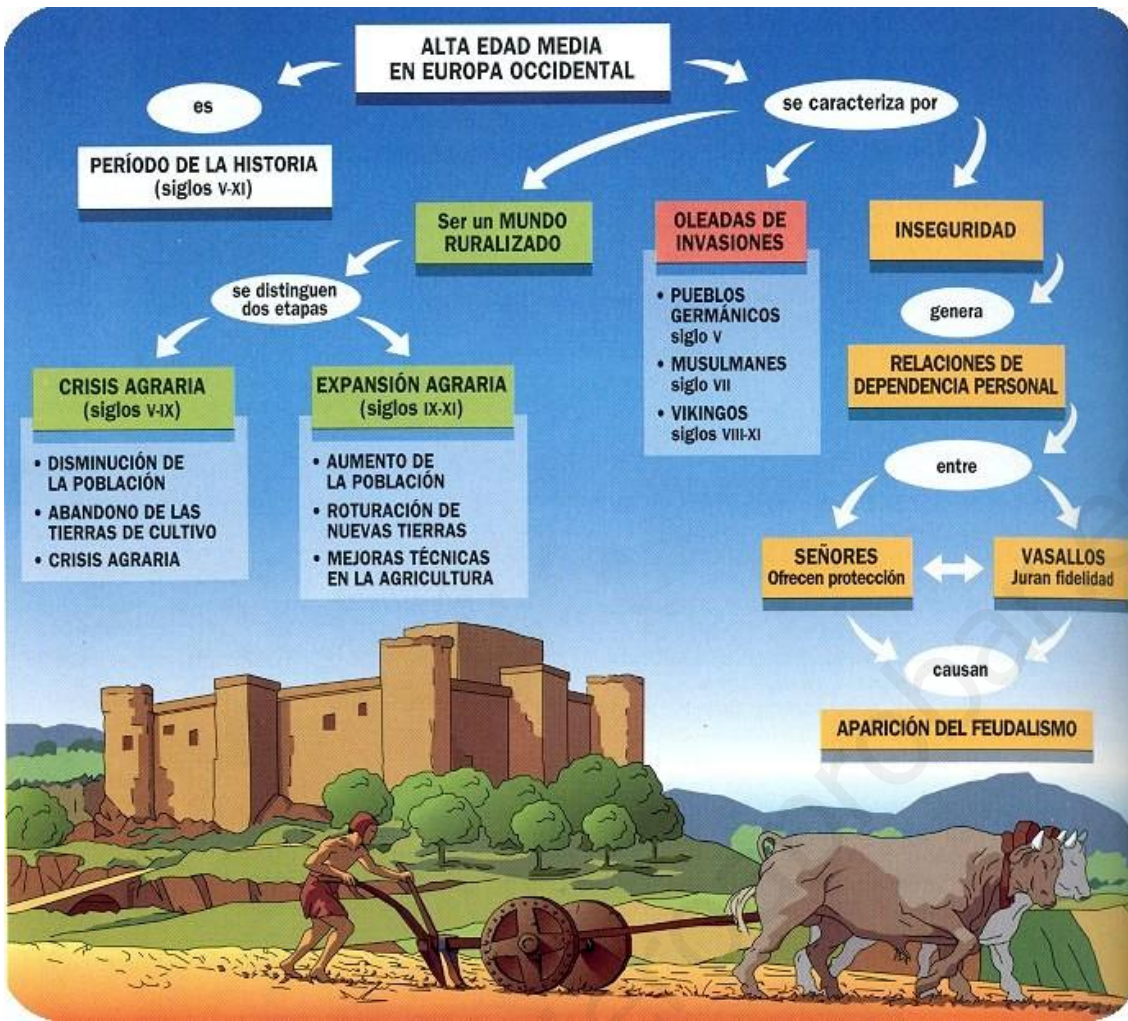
ALTA EDAD MEDIA EN EUROPA OCCIDENTAL

es

PERÍODO DE LA HISTORIA (siglos V-XI)

se caracteriza por

Ser un MUNDO RURALIZADO

se distinguen dos etapas

CRISIS AGRARIA (siglos V-IX)

• DISMINUCIÓN DE LA POBLACIÓN
• ABANDONO DE LAS TIERRAS DE CULTIVO
• CRISIS AGRARIA

EXPANSIÓN AGRARIA (siglos IX-XI)

• AUMENTO DE LA POBLACIÓN
• ROTURACIÓN DE NUEVAS TIERRAS
• MEJORAS TÉCNICAS EN LA AGRICULTURA

OLEADAS DE INVASIONES

• PUEBLOS GERMÁNICOS siglo V
• MUSULMANES siglo VII
• VIKINGOS siglos VIII-XI

INSEGURIDAD

genera

RELACIONES DE DEPENDENCIA PERSONAL

entre

SEÑORES Ofrecen protección

VASALLOS Juran fidelidad

causan

APARICIÓN DEL FEUDALISMO